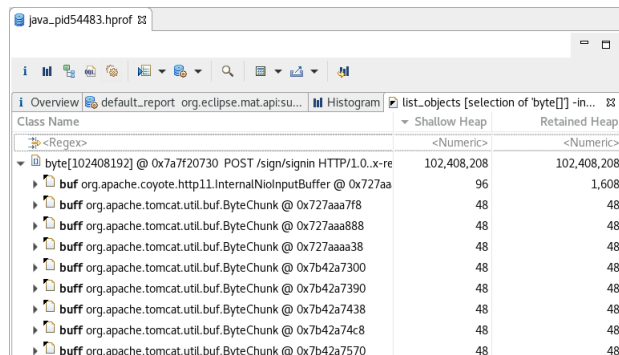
java_pid54483.hprof ⊠

i Overview default_report org.eclipse.mat.api:su... Histogram list_objects [selection of 'byte[]' -in... ⊠

| Class Name | Shallow Heap | Retained Heap |
|---|---|---|
| <Regex> | <Numeric> | <Numeric> |
| byte[102408192] @ 0x7a7f20730 POST /sign/signin HTTP/1.0..x-re | 102,408,208 | 102,408,208 |
| **buf** org.apache.coyote.http11.InternalNioInputBuffer @ 0x727aa | 96 | 1,608 |
| **buff** org.apache.tomcat.util.buf.ByteChunk @ 0x727aaa7f8 | 48 | 48 |
| **buff** org.apache.tomcat.util.buf.ByteChunk @ 0x727aaa888 | 48 | 48 |
| **buff** org.apache.tomcat.util.buf.ByteChunk @ 0x727aaaa38 | 48 | 48 |
| **buff** org.apache.tomcat.util.buf.ByteChunk @ 0x7b42a7300 | 48 | 48 |
| **buff** org.apache.tomcat.util.buf.ByteChunk @ 0x7b42a7390 | 48 | 48 |
| **buff** org.apache.tomcat.util.buf.ByteChunk @ 0x7b42a7438 | 48 | 48 |
| **buff** org.apache.tomcat.util.buf.ByteChunk @ 0x7b42a74c8 | 48 | 48 |
| **buff** org.apache.tomcat.util.buf.ByteChunk @ 0x7b42a7570 | 48 | 48 |